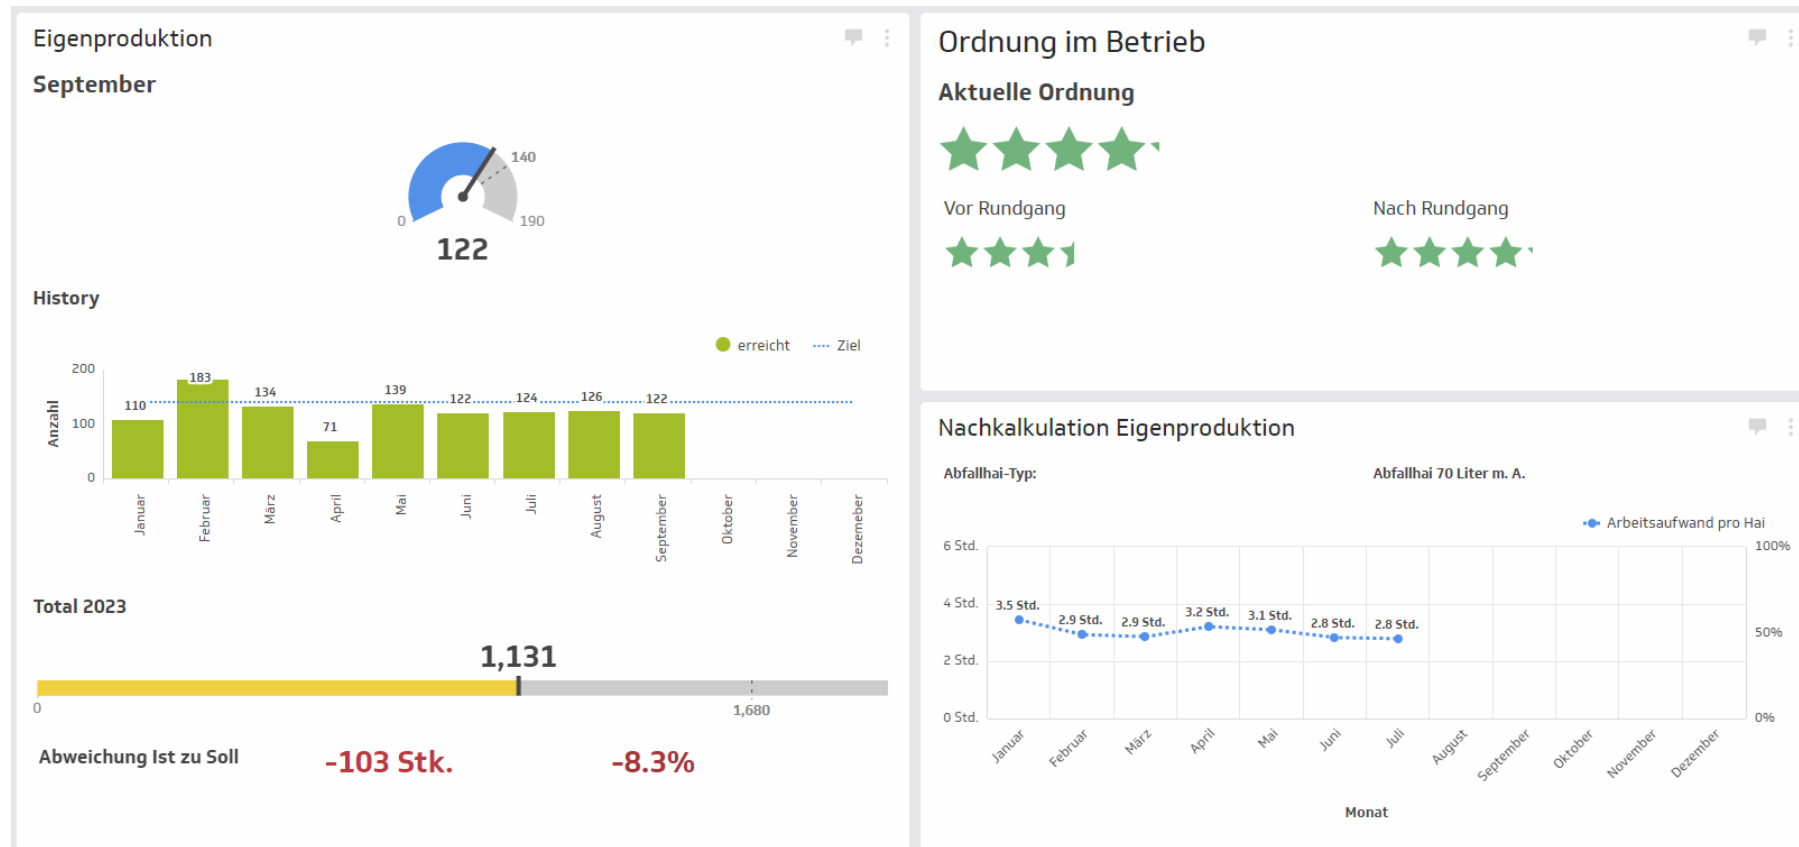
Eigenproduktion

September

0

140

190

122

History

erreicht Ziel

Anzahl

200

100

0

110 183 134 71 139 122 124 126 122

Januar Februar März April Mai Juni Juli August September Oktober November Dezemeber

Total 2023

1,131

0

1,680

Abweichung Ist zu Soll

-103 Stk.

-8.3%

Ordnung im Betrieb

Aktuelle Ordnung

Vor Rundgang

Nach Rundgang

Nachkalkulation Eigenproduktion

Abfallhai-Typ:

Abfallhai 70 Liter m. A.

Arbeitsaufwand pro Hai

6 Std.

4 Std.

2 Std.

0 Std.

100%

50%

0%

3.5 Std. 2.9 Std. 2.9 Std. 3.2 Std. 3.1 Std. 2.8 Std. 2.8 Std.

Januar Februar März April Mai Juni Juli August September Oktober November Dezember

Monat